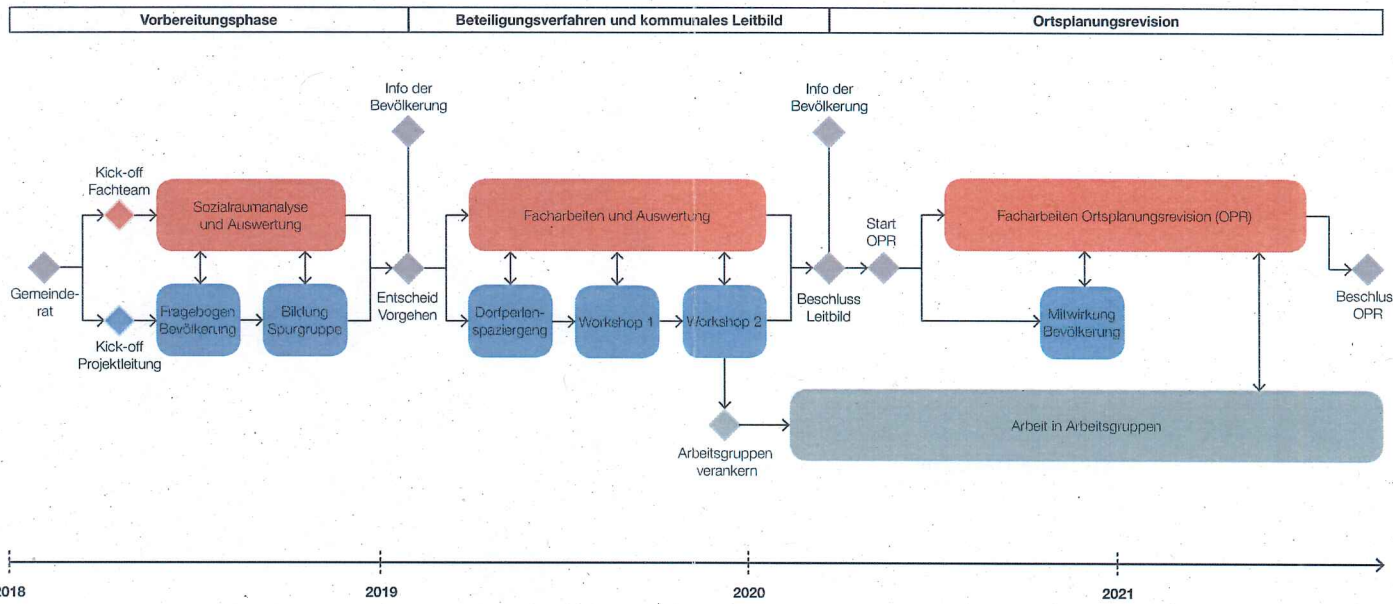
| Vorbereitungsphase | Beteiligungsverfahren und kommunales Leitbild | Ortsplanungsrevision |
|---|---|---|

Info der Bevölkerung

Info der Bevölkerung

Kick-off Fachteam

Sozialraumanalyse und Auswertung

Facharbeiten und Auswertung

Start OPR

Facharbeiten Ortsplanungsrevision (OPR)

Gemeinderat

Fragebogen Bevölkerung

Bildung Spurgruppe

Entscheid Vorgehen

Dorfperlenspaziergang

Workshop 1

Workshop 2

Beschluss Leitbild

Mitwirkung Bevölkerung

Beschlus OPR

Kick-off Projektleitung

Arbeitsgruppen verankern

Arbeit in Arbeitsgruppen

2018

2019

2020

2021